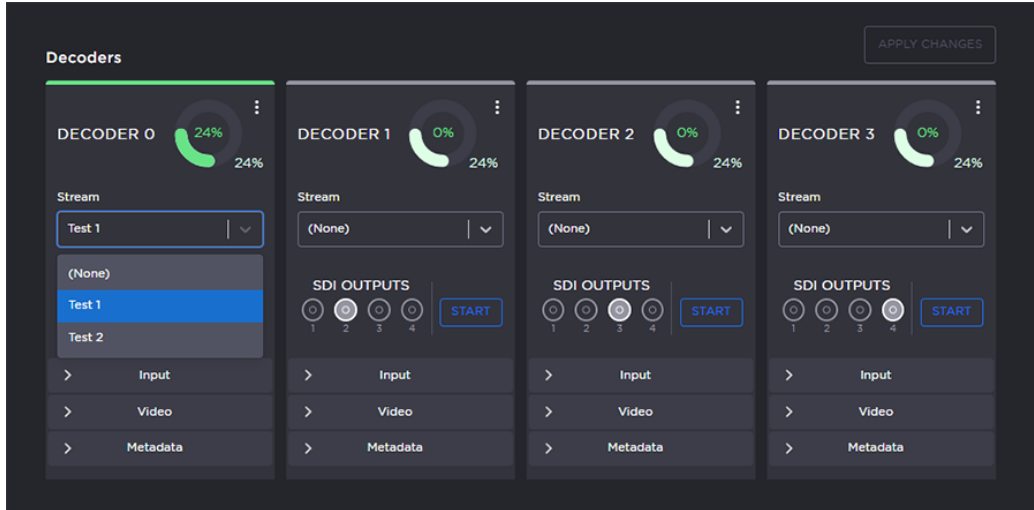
Decoders

APPLY CHANGES

DECODER 0
24%
24%
Stream
Test 1
(None)
Test 1
Test 2
Input
Video
Metadata

DECODER 1
0%
24%
Stream
(None)
SDI OUTPUTS
1 2 3 4
START
Input
Video
Metadata

DECODER 2
0%
24%
Stream
(None)
SDI OUTPUTS
1 2 3 4
START
Input
Video
Metadata

DECODER 3
0%
24%
Stream
(None)
SDI OUTPUTS
1 2 3 4
START
Input
Video
Metadata